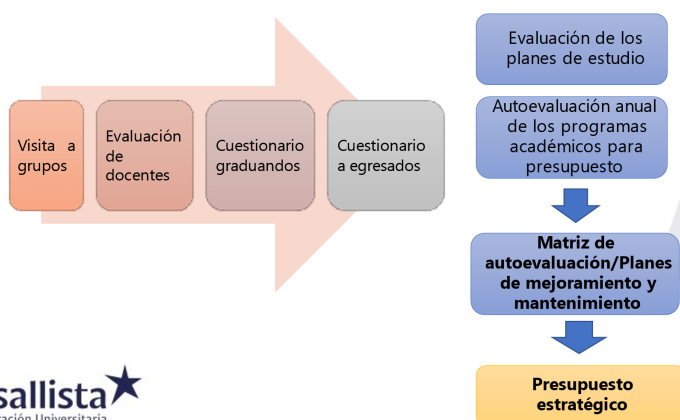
Visita a grupos

Evaluación de docentes

Cuestionario graduandos

Cuestionario a egresados

Evaluación de los planes de estudio

Autoevaluación anual de los programas académicos para presupuesto

Matriz de autoevaluación/Planes de mejoramiento y mantenimiento

Presupuesto estratégico

sallista

ación Universitaria